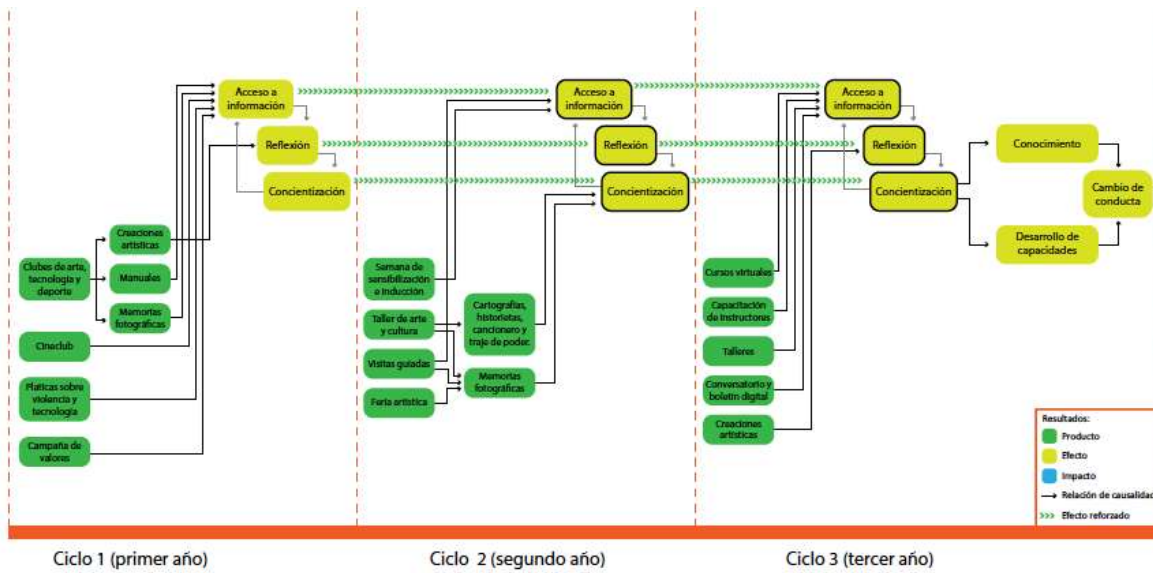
Acceso a información

Reflexión

Concientización

Creaciones artísticas

Clubes de arte, tecnología y deporte

Manuales

Memorias fotográficas

Cineclub

Pláticas sobre violencia y tecnología

Campaña de valores

Acceso a información

Reflexión

Concientización

Semana de sensibilización e inducción

Taller de arte y cultura

Cartografías, historietas, cancionero y traje de poder.

Visitas guiadas

Memorias fotográficas

Feria artística

Acceso a información

Reflexión

Concientización

Cursos virtuales

Capacitación de instructores

Talleres

Conversatorio y boletín digital

Creaciones artísticas

Conocimiento

Cambio de conducta

Desarrollo de capacidades

Resultados:
Producto
Efecto
Impacto
→ Relación de causalidad
>>> Efecto reforzado

Ciclo 1 (primer año)

Ciclo 2 (segundo año)

Ciclo 3 (tercer año)